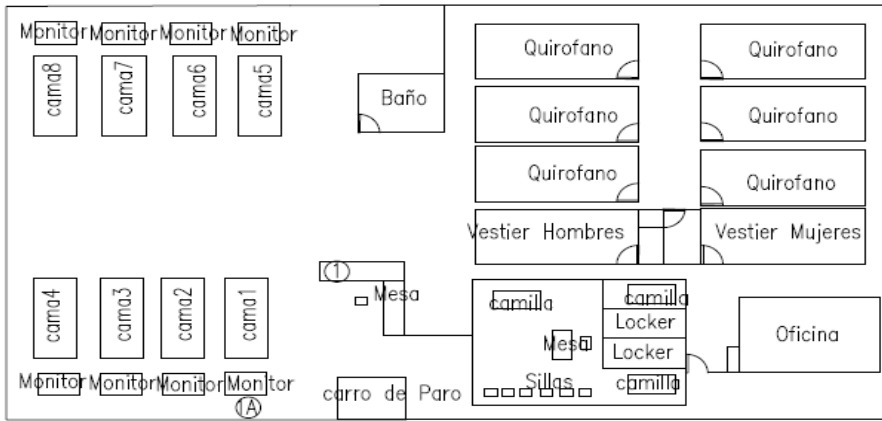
Monitor Monitor Monitor Monitor

cama8 cama7 cama6 cama5

Baño

Quirofano
Quirofano
Quirofano
Quirofano
Quirofano
Quirofano

Vestier Hombres
Vestier Mujeres

①
Mesa

camilla
camilla
Locker
Locker
Mesa
Sillas
camilla

Oficina

cama4 cama3 cama2 cama1

Monitor Monitor Monitor Monitor
Ⓐ

carro de Paro